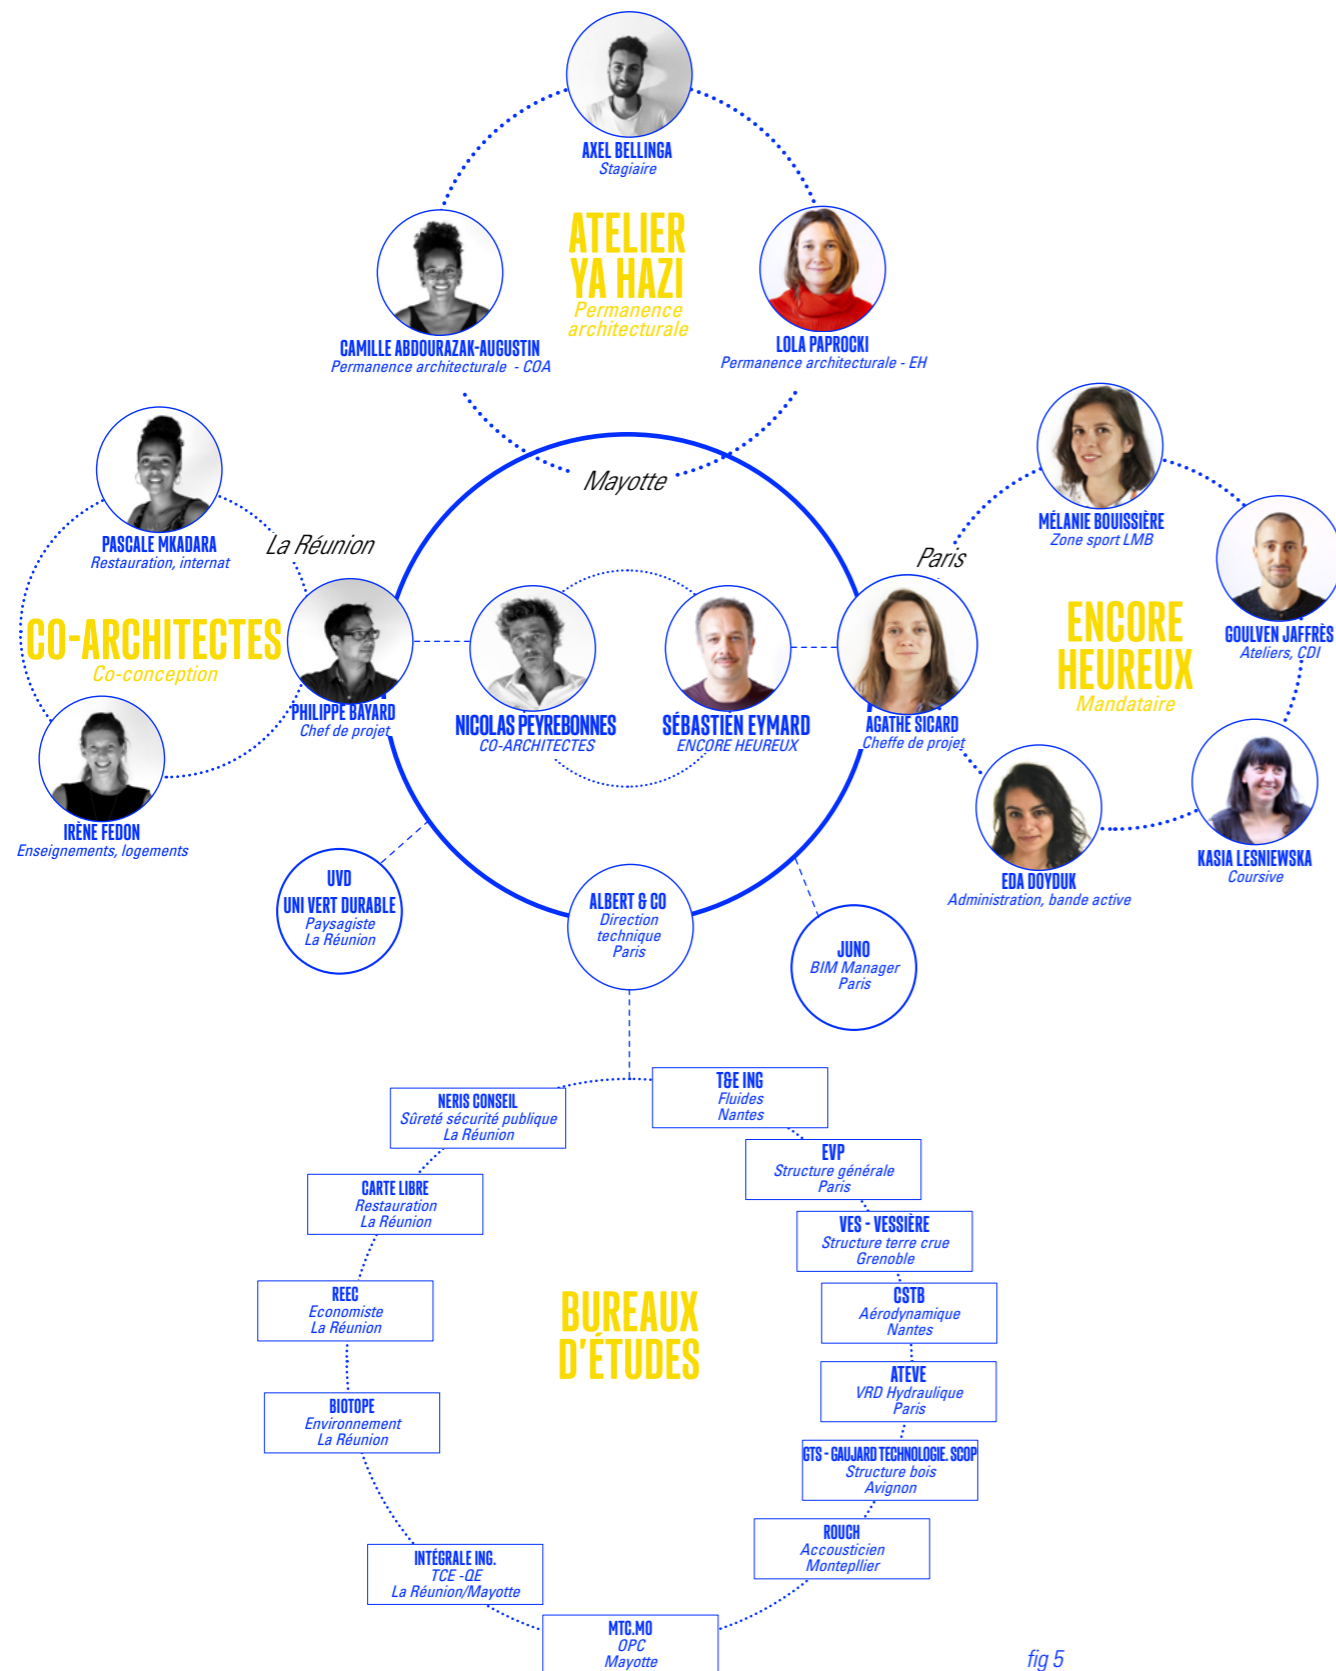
AXEL BELLINGA
Stagiaire

ATELIER
YA HAZI
Permanence architecturale

CAMILLE ABDOURAZAK-AUGUSTIN
Permanence architecturale - COA

LOLA PAPROCKI
Permanence architecturale - EH

Mayotte

PASCALE MKADARA
Restauration, internat

La Réunion

CO-ARCHITECTES
Co-conception

PHILIPPE BAYARD
Chef de projet

IRÈNE FEDON
Enseignements, logements

NICOLAS PEYREBONNES
CO-ARCHITECTES

SÉBASTIEN EYMARD
ENCORE HEUREUX

Paris

MÉLANIE BOUISSIÈRE
Zone sport LMB

GOULVEN JAFFRÈS
Ateliers, CDI

ENCORE
HEUREUX
Mandataire

AGATHE SICARD
Cheffe de projet

EDA DOYDUK
Administration, bande active

KASIA LESNIEWSKA
Coursive

UVD
UNI VERT DURABLE
Paysagiste
La Réunion

ALBERT & CO
Direction technique
Paris

JUNO
BIM Manager
Paris

NERIS CONSEIL
Sûreté sécurité publique
La Réunion

TGE ING
Fluides
Nantes

EVP
Structure générale
Paris

CARTE LIBRE
Restauration
La Réunion

VES - VESSIÈRE
Structure terre crue
Grenoble

REEC
Economiste
La Réunion

BUREAUX
D'ÉTUDES

CSTB
Aérodynamique
Nantes

ATEVE
VRD Hydraulique
Paris

BIOTOPE
Environnement
La Réunion

GTS - GAUJARD TECHNOLOGIE. SCOP
Structure bois
Avignon

ROUCH
Accousticien
Montepllier

INTÉGRALE ING.
TCE -QE
La Réunion/Mayotte

MTC.MO
OPC
Mayotte

fig 5